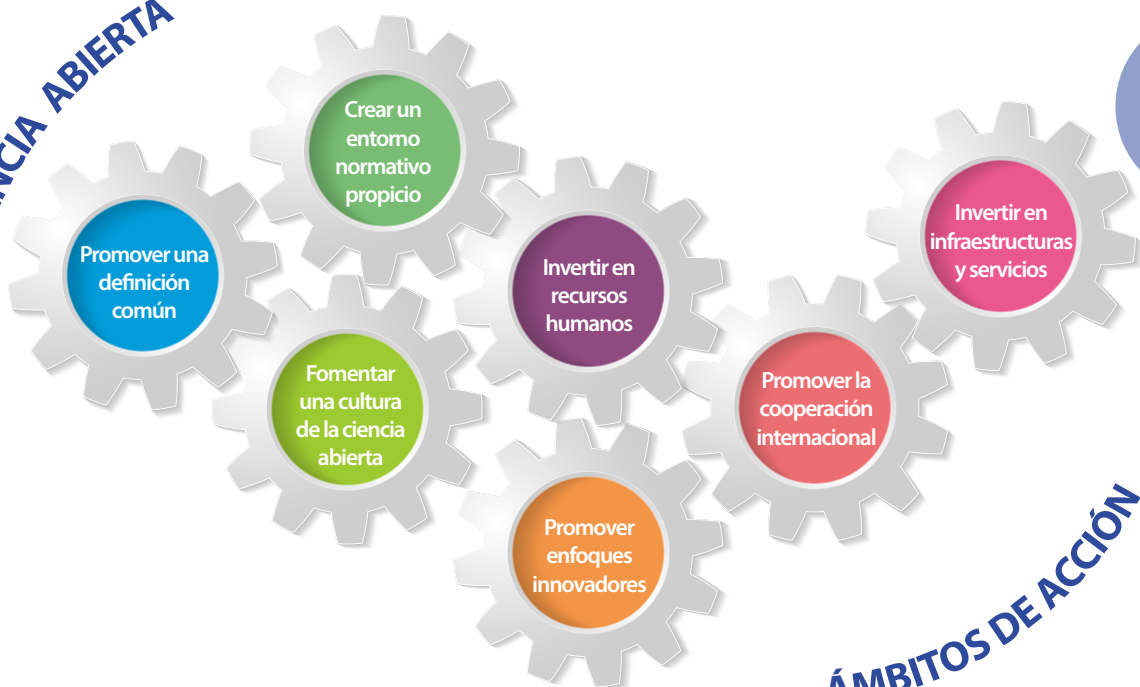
NCIA ABIERTA

Crear un entorno normativo propicio

Promover una definición común

Invertir en recursos humanos

Invertir en infraestructuras y servicios

Fomentar una cultura de la ciencia abierta

Promover la cooperación internacional

Promover enfoques innovadores

ÁMBITOS DE ACCIÓN